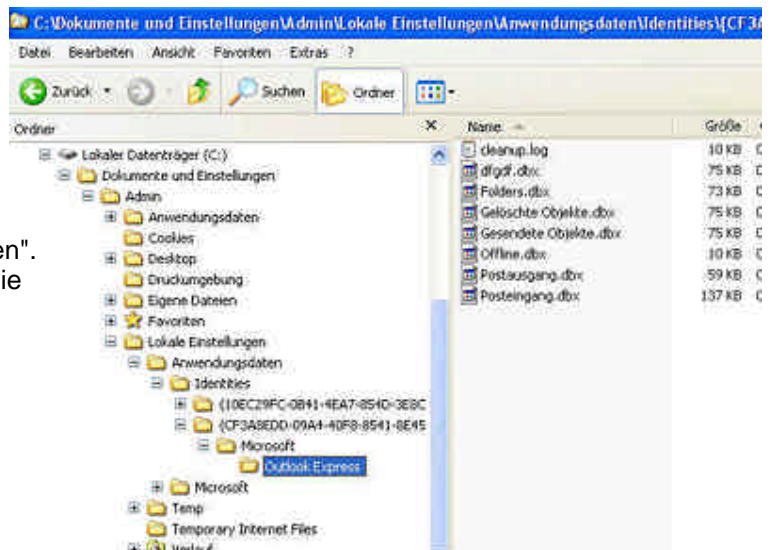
C:\Dokumente und Einstellungen\Admin\Lokale Einstellungen\Anwendungsdaten\Identities\{CF3A

Datei Bearbeiten Ansicht Favoriten Extras ?

Zurück Suchen Ordner

Ordner

Lokaler Datenträger (C:)
Dokumente und Einstellungen
Admin
Anwendungsdaten
Cookies
Desktop
Druckumgebung
Eigene Dateien
Favoriten
Lokale Einstellungen
Anwendungsdaten
Identities
{10EC29FC-0B41-4EA7-854D-3E8C
{CF3A8EDD-09A4-40F8-8541-8E45
Microsoft
Outlook Express
Microsoft
Temp
Temporary Internet Files
Verlauf

en".
ie

| Name | Größe |
|---|---|
| cleanup.log | 10 KB |
| dfgdf.dbx | 75 KB |
| Folders.dbx | 73 KB |
| Gelöschte Objekte.dbx | 75 KB |
| Gesendete Objekte.dbx | 75 KB |
| Offline.dbx | 10 KB |
| Postausgang.dbx | 59 KB |
| Posteingang.dbx | 137 KB |